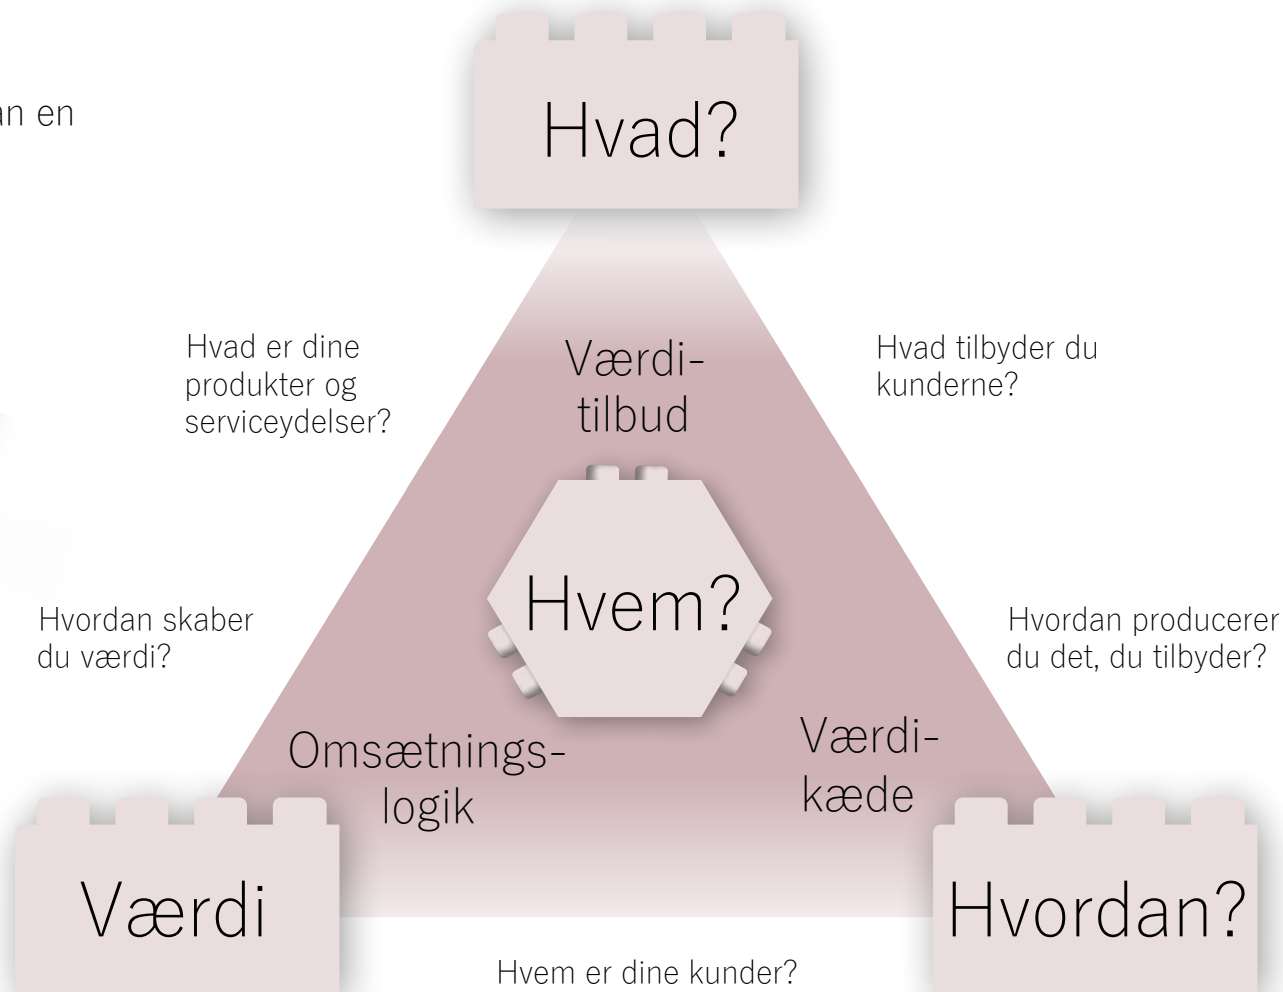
an en

Hvad?

Hvad er dine produkter og serviceydelser?

Værdi-
tilbud

Hvad tilbyder du kunderne?

Hvem?

Hvordan skaber du værdi?

Hvordan producerer du det, du tilbyder?

Omsætnings-
logik

Værdi-
kæde

Værdi

Hvordan?

Hvem er dine kunder?